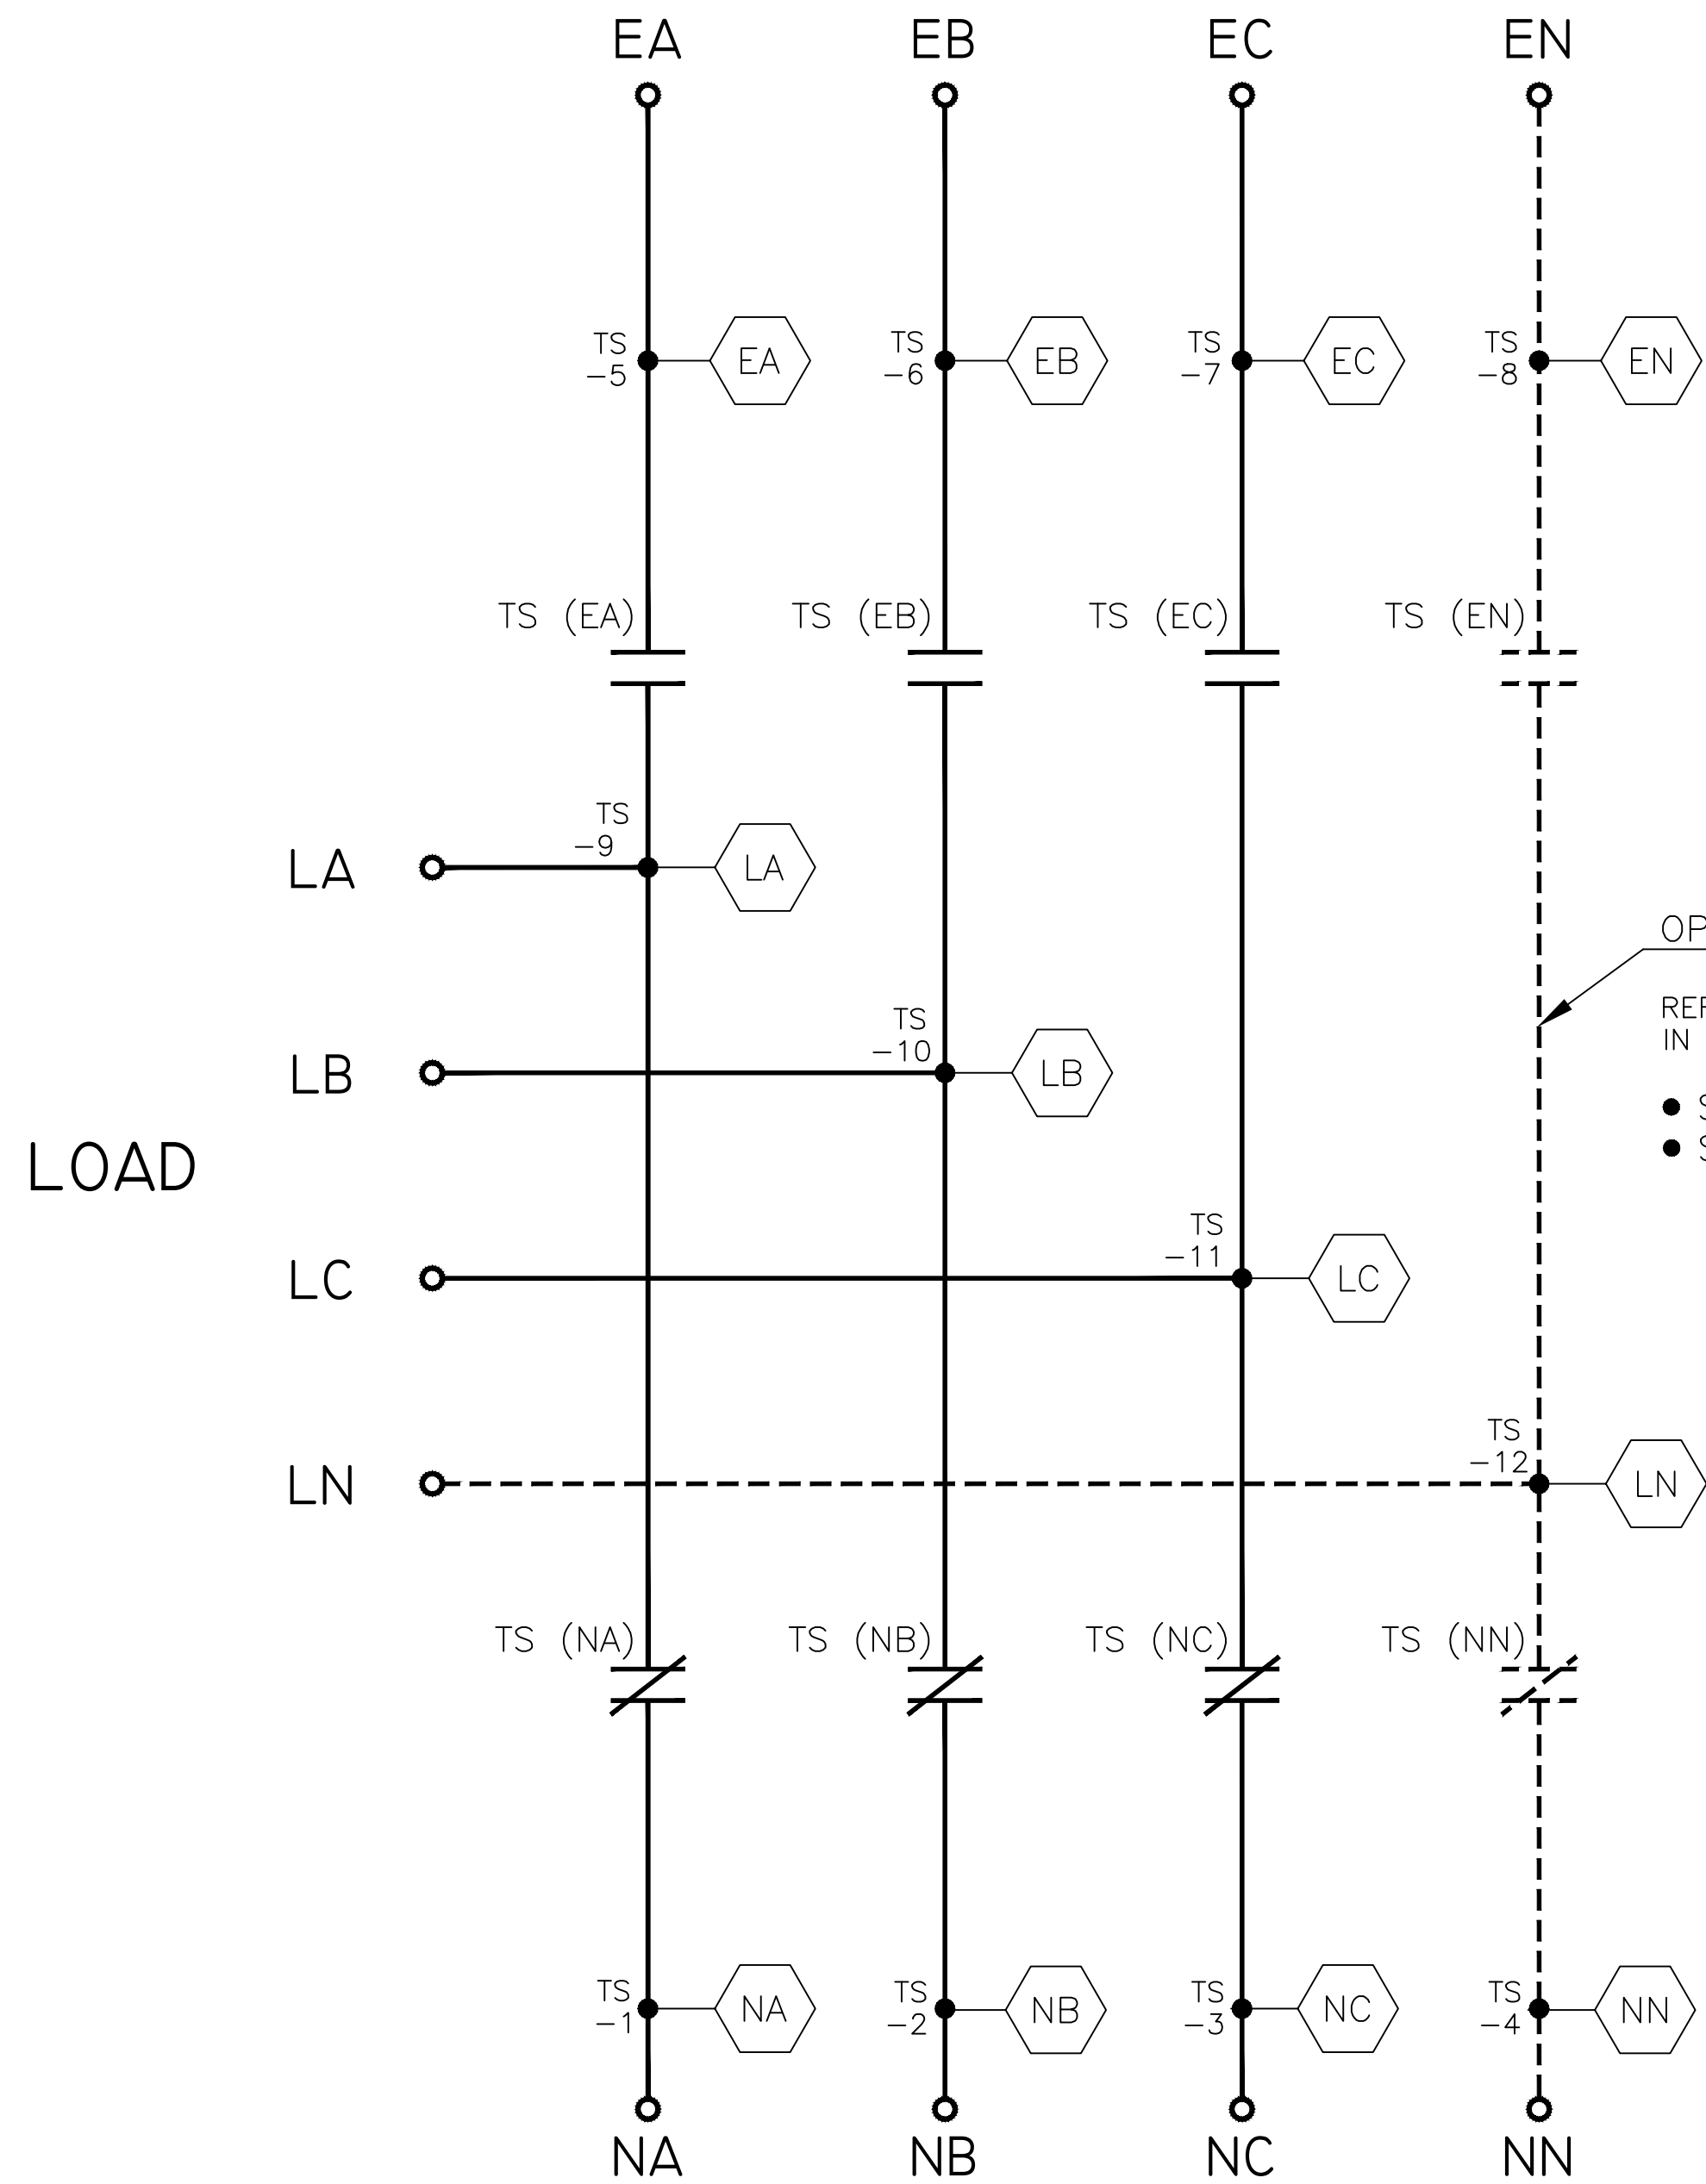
EA EB EC EN

TS −5 EA
TS −6 EB
TS −7 EC
TS −8 EN

TS (EA) TS (EB) TS (EC) TS (EN)

TS −9
LA LA

OP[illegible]

REF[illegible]
IN

LOAD

TS −10
LB LB

TS −11
LC LC

TS −12
LN LN

TS (NA) TS (NB) TS (NC) TS (NN)

TS −1 NA
TS −2 NB
TS −3 NC
TS −4 NN

NA NB NC NN